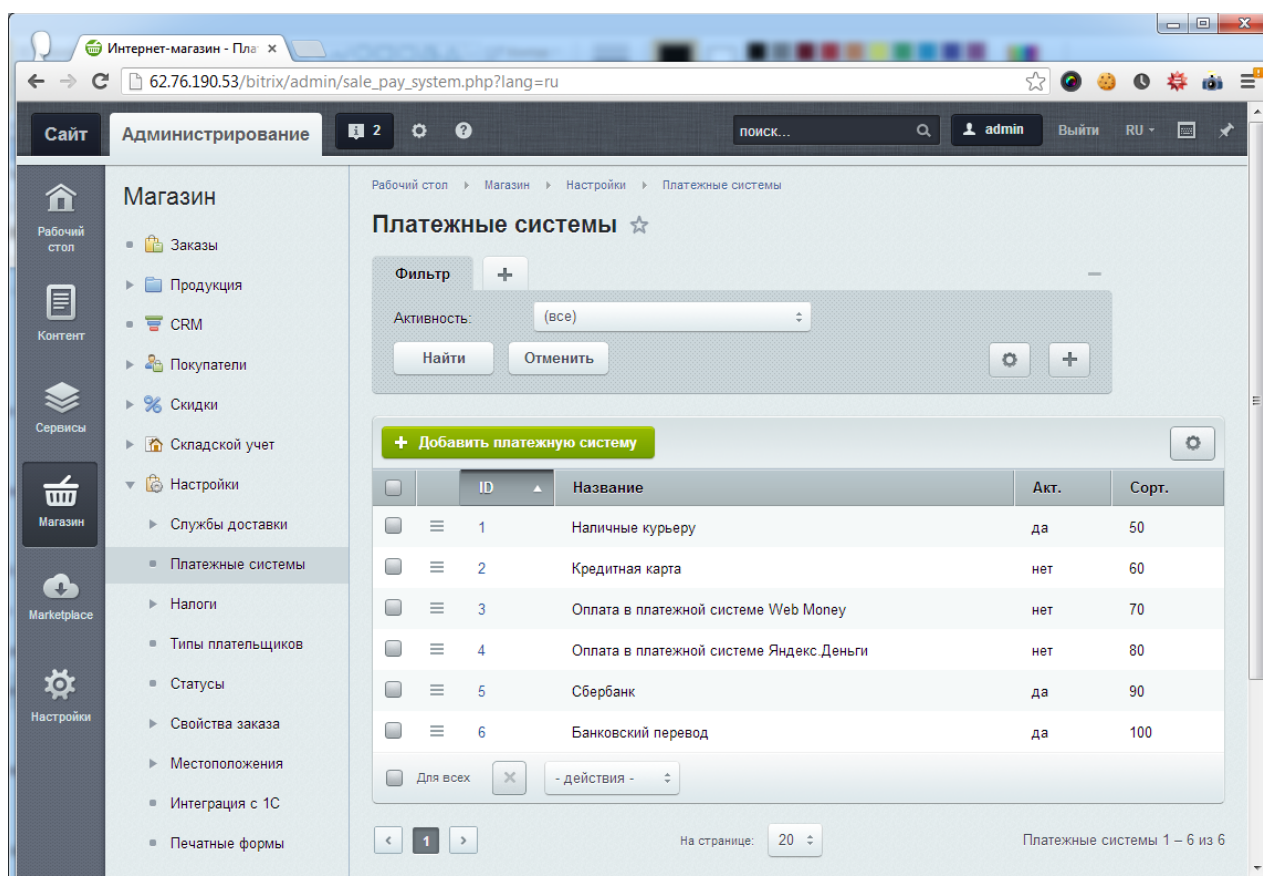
Интернет-магазин - Пла ×

62.76.190.53/bitrix/admin/sale_pay_system.php?lang=ru

Сайт Администрирование 2 поиск... admin Выйти RU

Рабочий стол
Контент
Сервисы
Магазин
Marketplace
Настройки

Магазин
Заказы
Продукция
CRM
Покупатели
Скидки
Складской учет
Настройки
Службы доставки
Платежные системы
Налоги
Типы плательщиков
Статусы
Свойства заказа
Местоположения
Интеграция с 1С
Печатные формы

Рабочий стол ▸ Магазин ▸ Настройки ▸ Платежные системы

Платежные системы

Фильтр +

Активность: (все)

Найти Отменить

+ Добавить платежную систему

| | | ID | Название | Акт. | Сорт. |
|---|---|---|---|---|---|
| | | 1 | Наличные курьеру | да | 50 |
| | | 2 | Кредитная карта | нет | 60 |
| | | 3 | Оплата в платежной системе Web Money | нет | 70 |
| | | 4 | Оплата в платежной системе Яндекс.Деньги | нет | 80 |
| | | 5 | Сбербанк | да | 90 |
| | | 6 | Банковский перевод | да | 100 |

Для всех - действия -

1 На странице: 20 Платежные системы 1 – 6 из 6